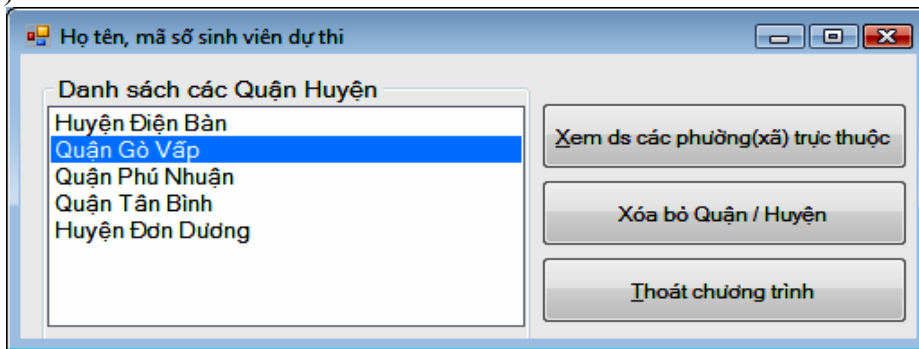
Họ tên, mã số sinh viên dự thi

Danh sách các Quận Huyện

Huyện Điện Bàn
Quận Gò Vấp
Quận Phú Nhuận
Quận Tân Bình
Huyện Đơn Dương

Xem ds các phường(xã) trực thuộc

Xóa bỏ Quận / Huyện

Thoát chương trình